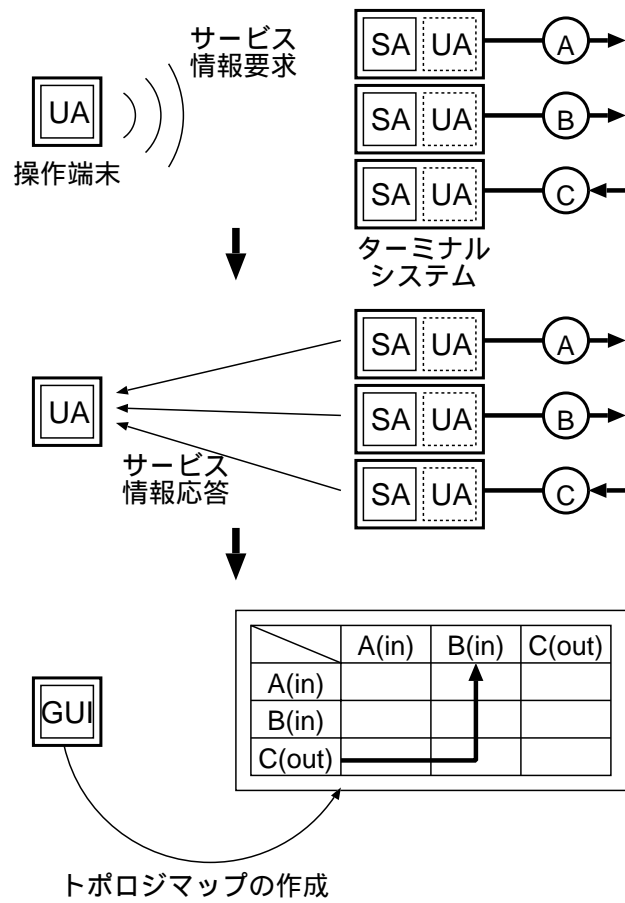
サービス
情報要求

UA

操作端末

SA UA A
SA UA B
SA UA C

ターミナル
システム

SA UA A
SA UA B
SA UA C

UA

サービス
情報応答

|  | A(in) | B(in) | C(out) |
|---|---|---|---|
| A(in) |  |  |  |
| B(in) |  |  |  |
| C(out) |  |  |  |

GUI

トポロジマップの作成